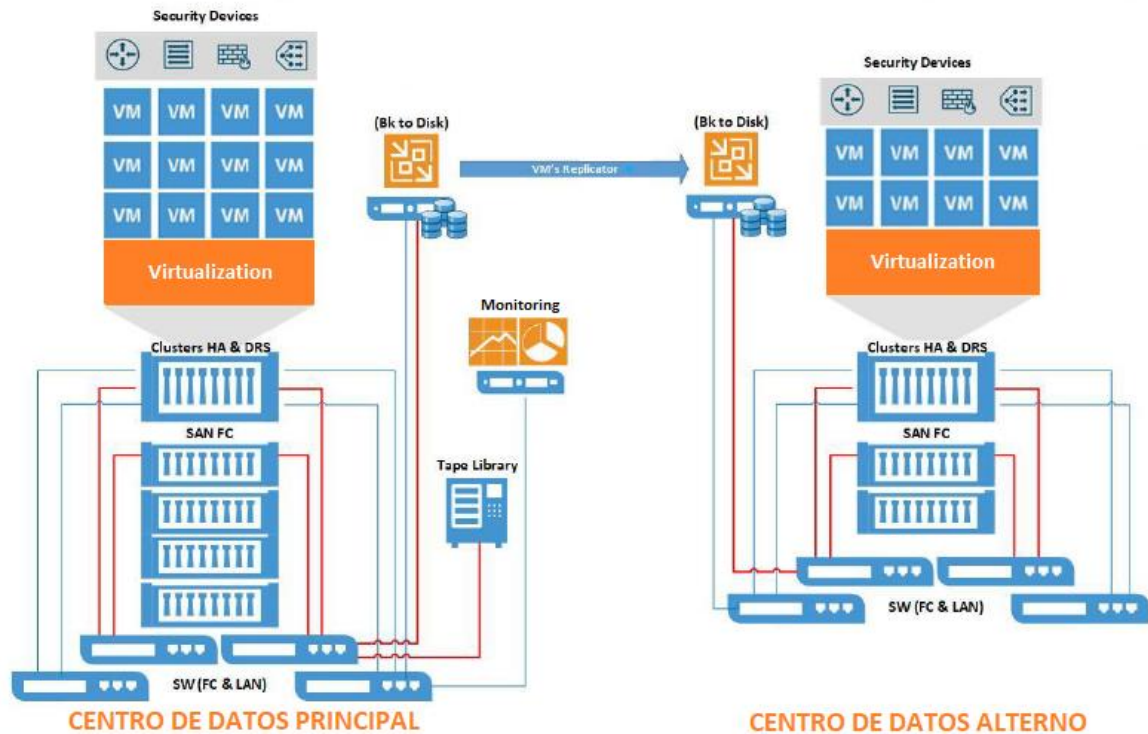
Security Devices

VM VM VM VM
VM VM VM VM
VM VM VM VM

Virtualization

Clusters HA & DRS

SAN FC

SW (FC & LAN)

CENTRO DE DATOS PRINCIPAL

(Bk to Disk)

VM's Replicator

Monitoring

Tape Library

(Bk to Disk)

Security Devices

VM VM VM VM
VM VM VM VM

Virtualization

Clusters HA & DRS

SAN FC

SW (FC & LAN)

CENTRO DE DATOS ALTERNO